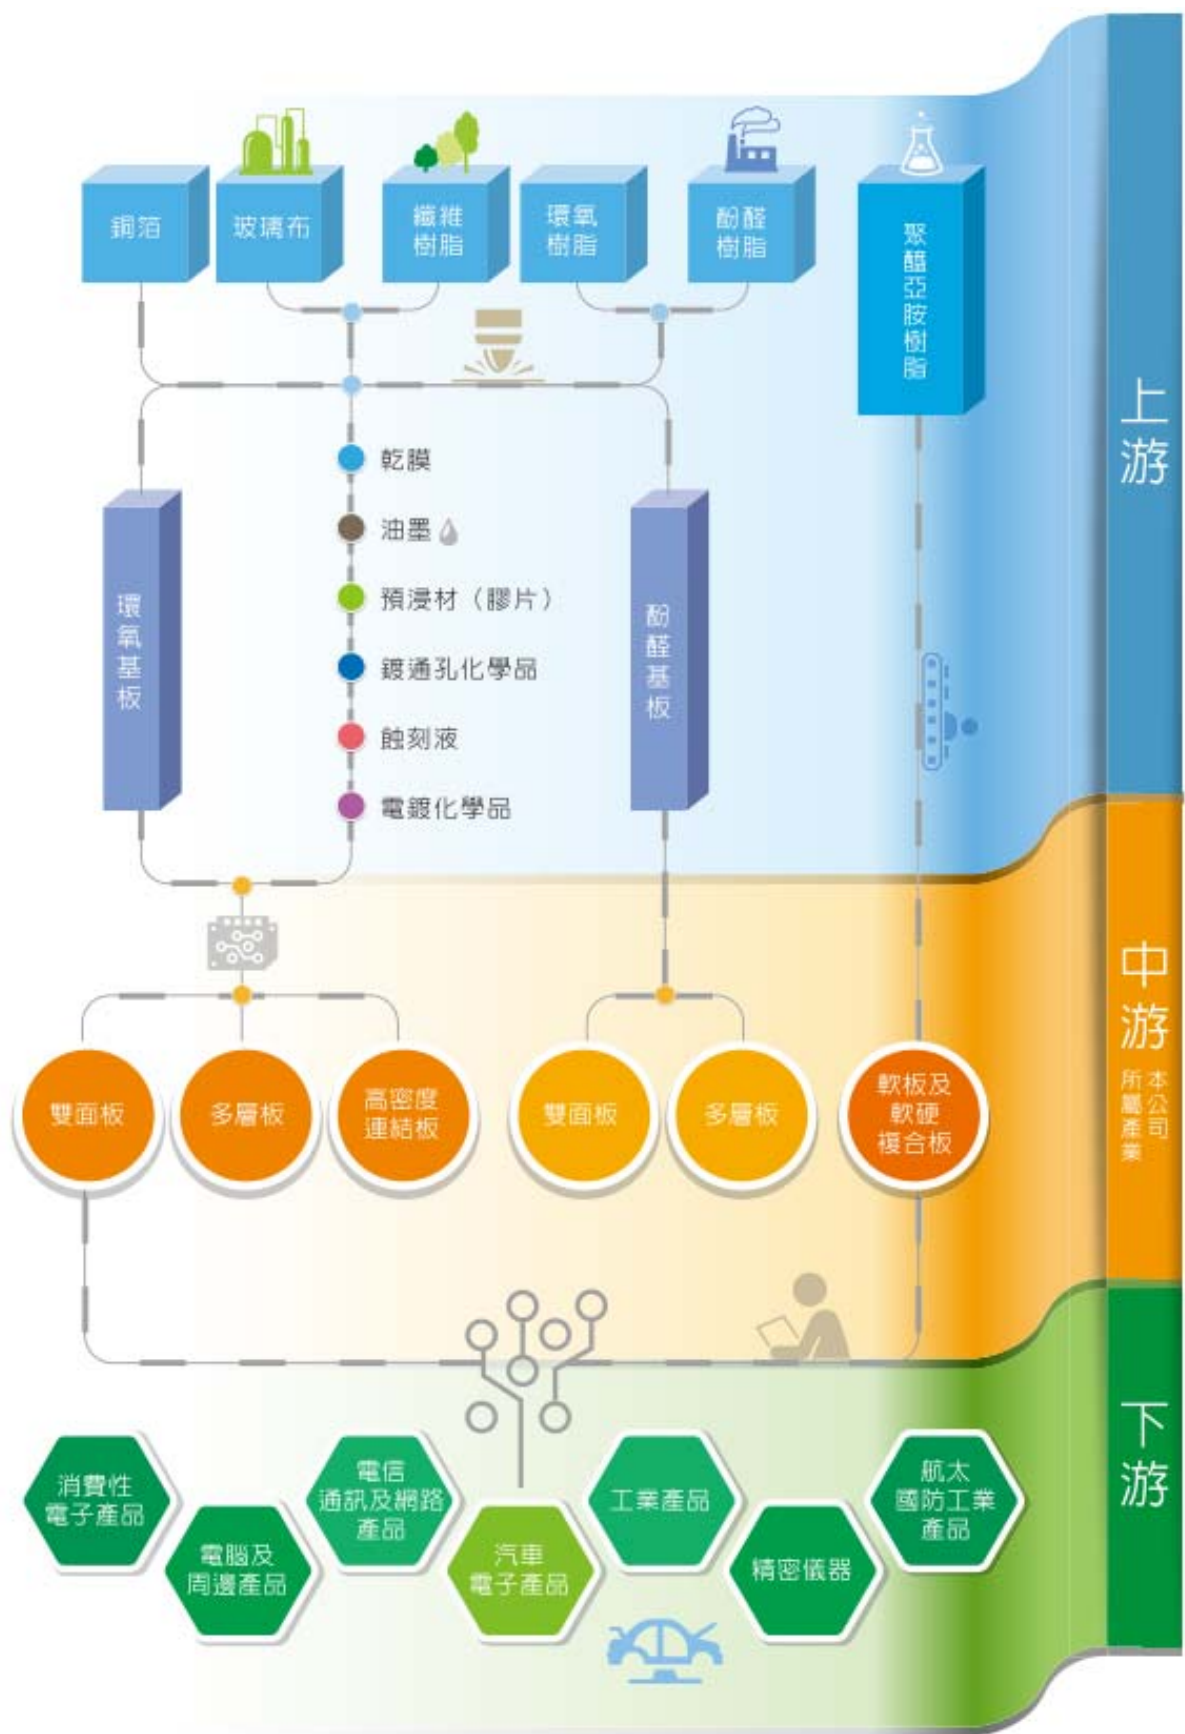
銅箔

玻璃布

纖維樹脂

環氧樹脂

酚醛樹脂

聚醯亞胺樹脂

上游

乾膜

油墨

預浸材（膠片）

鍍通孔化學品

蝕刻液

電鍍化學品

環氧基板

酚醛基板

中游

本公司所屬產業

雙面板

多層板

高密度連結板

雙面板

多層板

軟板及軟硬複合板

下游

消費性電子產品

電腦及周邊產品

電信通訊及網路產品

汽車電子產品

工業產品

精密儀器

航太國防工業產品